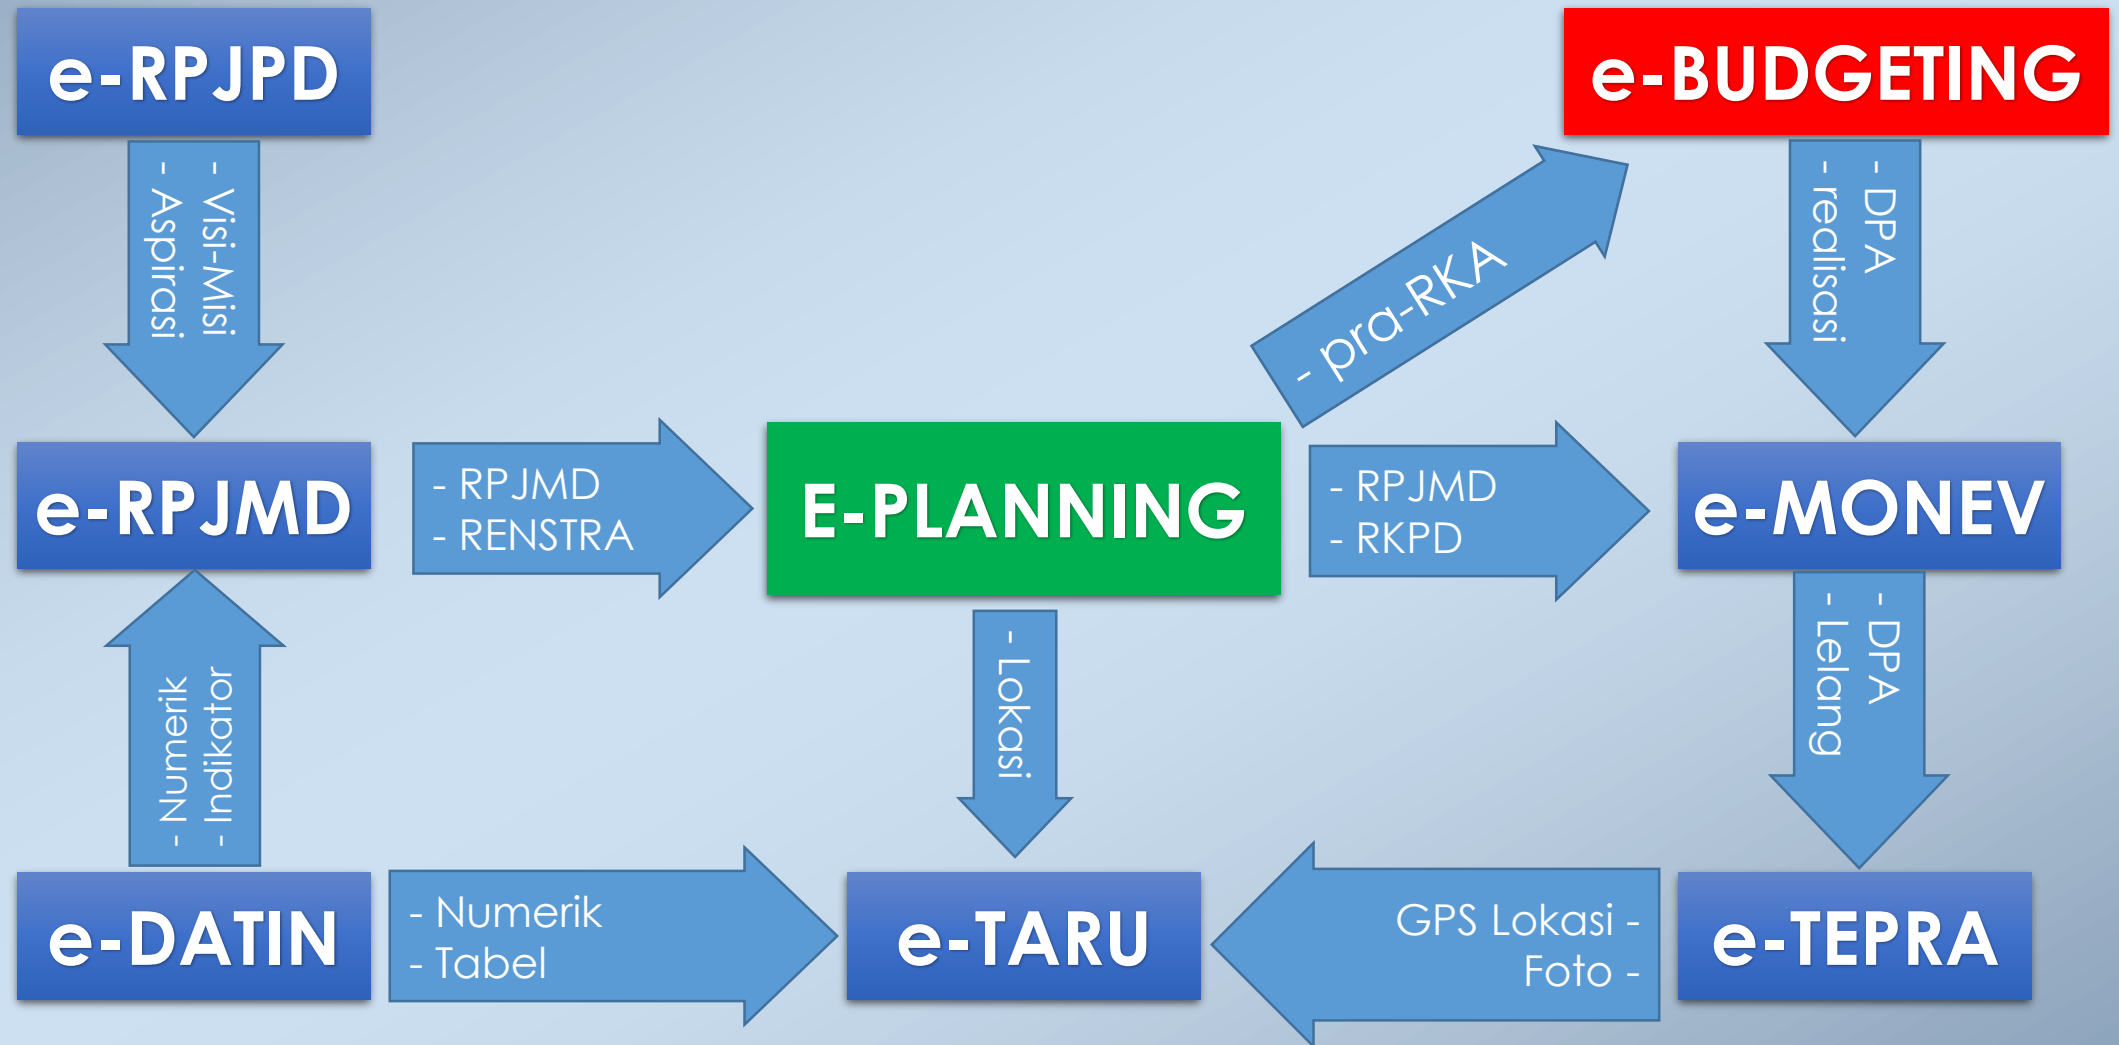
e-RPJPD

- Visi-Misi
- Aspirasi

e-BUDGETING

- pra-RKA

- DPA
- realisasi

e-RPJMD

- RPJMD
- RENSTRA

E-PLANNING

- RPJMD
- RKPD

e-MONEV

- Indikator
- Numerik

- Lokasi

- DPA
- Lelang

e-DATIN

- Numerik
- Tabel

e-TARU

GPS Lokasi -
Foto -

e-TEPRA